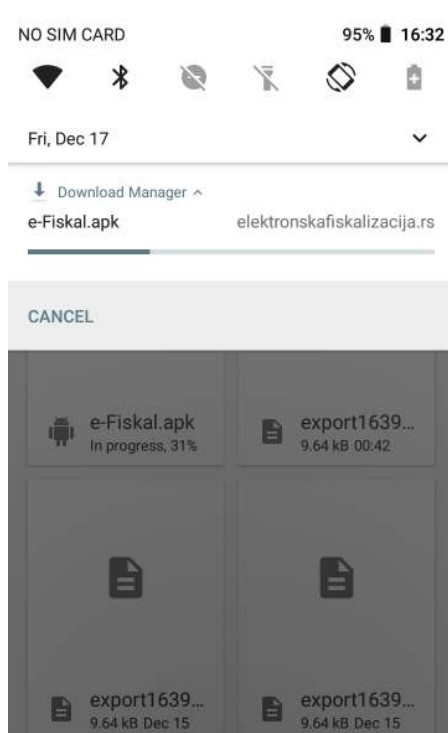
NO SIM CARD 95% 16:32

Fri, Dec 17

Download Manager ^
e-Fiskal.apk elektronskafiskalizacija.rs

CANCEL

e-Fiskal.apk
In progress, 31%

export1639...
9.64 kB 00:42

export1639...
9.64 kB Dec 15

export1639...
9.64 kB Dec 15